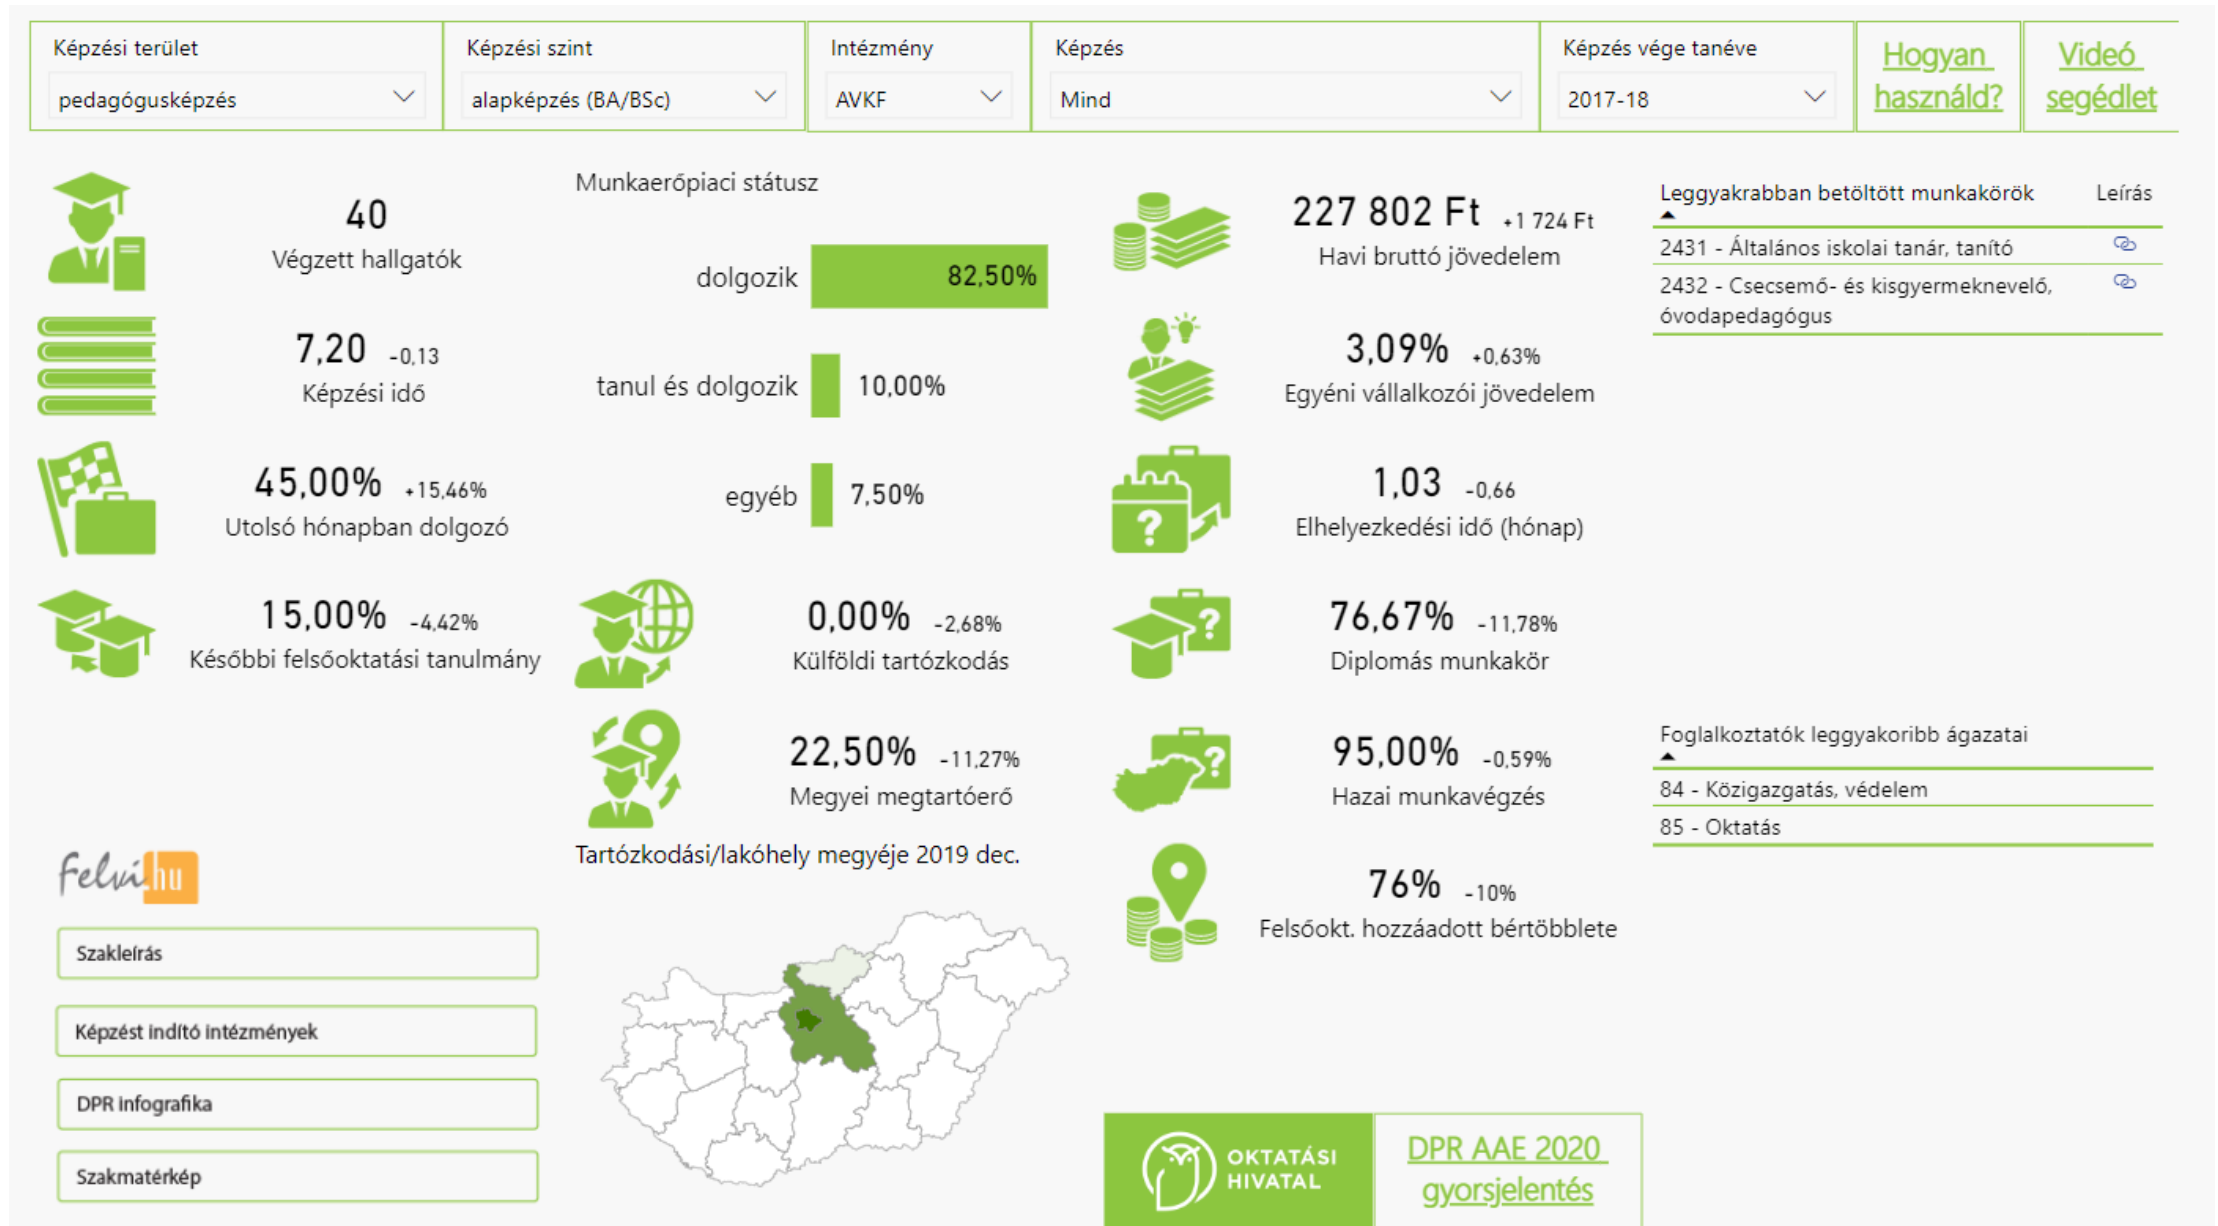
Képzési terület
pedagógusképzés

Képzési szint
alapképzés (BA/BSc)

Intézmény
AVKF

Képzés
Mind

Képzés vége tanéve
2017-18

Hogyan használd?

Videó segédlet

40
Végzett hallgatók

7,20 -0,13
Képzési idő

45,00% +15,46%
Utolsó hónapban dolgozó

15,00% -4,42%
Későbbi felsőoktatási tanulmány

Munkaerőpiaci státusz

dolgozik 82,50%

tanul és dolgozik 10,00%

egyéb 7,50%

0,00% -2,68%
Külföldi tartózkodás

22,50% -11,27%
Megyei megtartóerő

Tartózkodási/lakóhely megyéje 2019 dec.

227 802 Ft +1 724 Ft
Havi bruttó jövedelem

3,09% +0,63%
Egyéni vállalkozói jövedelem

1,03 -0,66
Elhelyezkedési idő (hónap)

76,67% -11,78%
Diplomás munkakör

95,00% -0,59%
Hazai munkavégzés

76% -10%
Felsőokt. hozzáadott bértöbblete

Leggyakrabban betöltött munkakörök | Leírás

2431 - Általános iskolai tanár, tanító

2432 - Csecsemő- és kisgyermeknevelő, óvodapedagógus

Foglalkoztatók leggyakoribb ágazatai

84 - Közigazgatás, védelem

85 - Oktatás

Felvi.hu

Szakleírás

Képzést indító intézmények

DPR infografika

Szakmatérkép

OKTATÁSI HIVATAL

DPR AAE 2020 gyorsjelentés